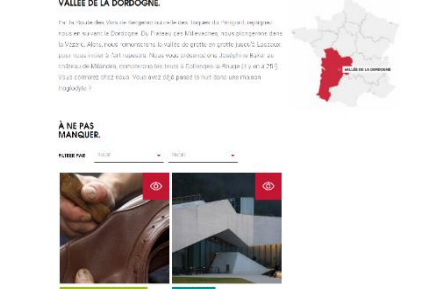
VALLÉE DE LA DORDOGNE.

Par la route des Vins de Bergerac ou celle des Truffes du Périgord, rejoignez ensuite la Dordogne. Du Plateau des Millevaches, vous plongerez dans la Vézère. Alors, nous remonterons la vallée de grotte en grotte jusqu'à Lascaux pour vous initier à l'art rupestre. Plus vous découvrirez Joséphine Baker au château de Milandes, remontez les tours à Collonges-la-Rouge (1 y en a 25). Vous compterez chez vous. Vous avez déjà passé la nuit dans une maison troglodyte ?

VALLÉE DE LA DORDOGNE

À NE PAS MANQUER.

FILTRER PAR
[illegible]
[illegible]